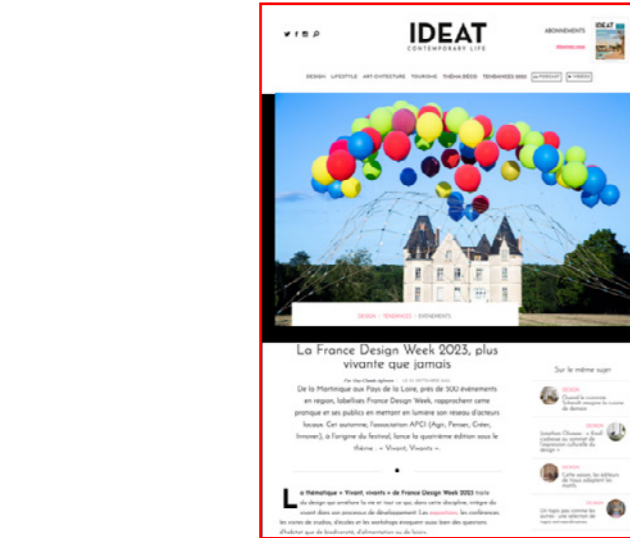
IDEAT
CONTEMPORARY LIFE

ABONNEMENTS
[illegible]

DESIGN LIFESTYLE ARCHITECTURE TOURISME THÉMA DÉCO TENDANCES 2023 PODCAST VIDEOS

DESIGN > TENDANCES > EVENEMENTS

La France Design Week 2023, plus vivante que jamais

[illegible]

De la Martinique aux Pays de la Loire, près de 300 événements en région, labellisés France Design Week, rapprochent cette pratique et ses publics en mettant en lumière son réseau d'acteurs locaux. Cet automne, l'association APCI (Agir, Penser, Créer, Innover), à l'origine du festival, lance la quatrième édition sous le thème : « Vivant, Vivants ».

La thématique « Vivant, vivants » de France Design Week 2023 traite du design qui améliore la vie et tout ce que, dans cette discipline, intègre du vivant dans son processus de développement. Les expositions, les conférences, les visites de studios, d'écoles et les workshops évoquent aussi bien des questions d'habitat que de biodiversité, d'alimentation ou de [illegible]

Sur le même sujet

DESIGN
Quand le cuisiniste Schmidt imagine la cuisine de demain

DESIGN
Jonathan Olivares : « Knoll s'adresse au sommet de l'expression culturelle du design »

DESIGN
Cette saison, les éditeurs de tissus adoptent les motifs

DESIGN
Un tapis pas comme les autres : une sélection de tapis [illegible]